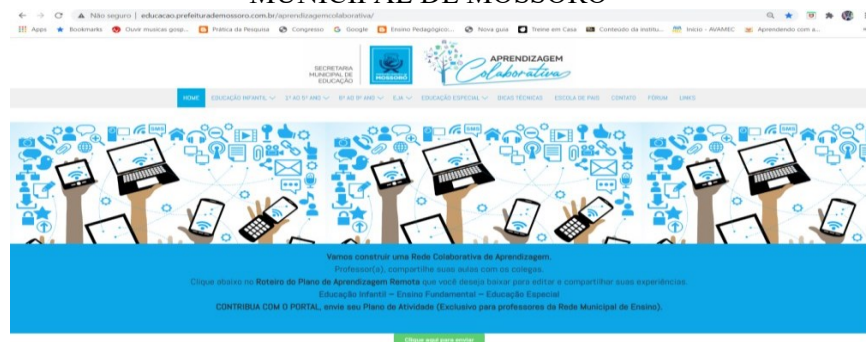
MUNICIPAL DE MOSSORÓ

Não seguro | educacao.prefeiturademossoro.com.br/aprendizagemcolaborativa/

Apps Bookmarks Ouvir musicas gosp... Prática da Pesquisa Congresso Google Ensino Pedagógico... Nova guia Treine em Casa Conteúdo da institu... Início - AVAMEC Aprendendo com a...

SECRETARIA MUNICIPAL DE EDUCAÇÃO MOSSORÓ

APRENDIZAGEM Colaborativa

HOME EDUCAÇÃO INFANTIL 1º AO 5º ANO 6º AO 9º ANO EJA EDUCAÇÃO ESPECIAL DICAS TÉCNICAS ESCOLA DE PAIS CONTATO FÓRUM LINKS

Vamos construir uma Rede Colaborativa de Aprendizagem.
Professor(a), compartilhe suas aulas com os colegas.
Clique abaixo no Roteiro do Plano de Aprendizagem Remota que você deseja baixar para editar e compartilhar suas experiências.
Educação Infantil — Ensino Fundamental — Educação Especial
CONTRIBUA COM O PORTAL, envie seu Plano de Atividade (Exclusivo para professores da Rede Municipal de Ensino).

Clique aqui para enviar